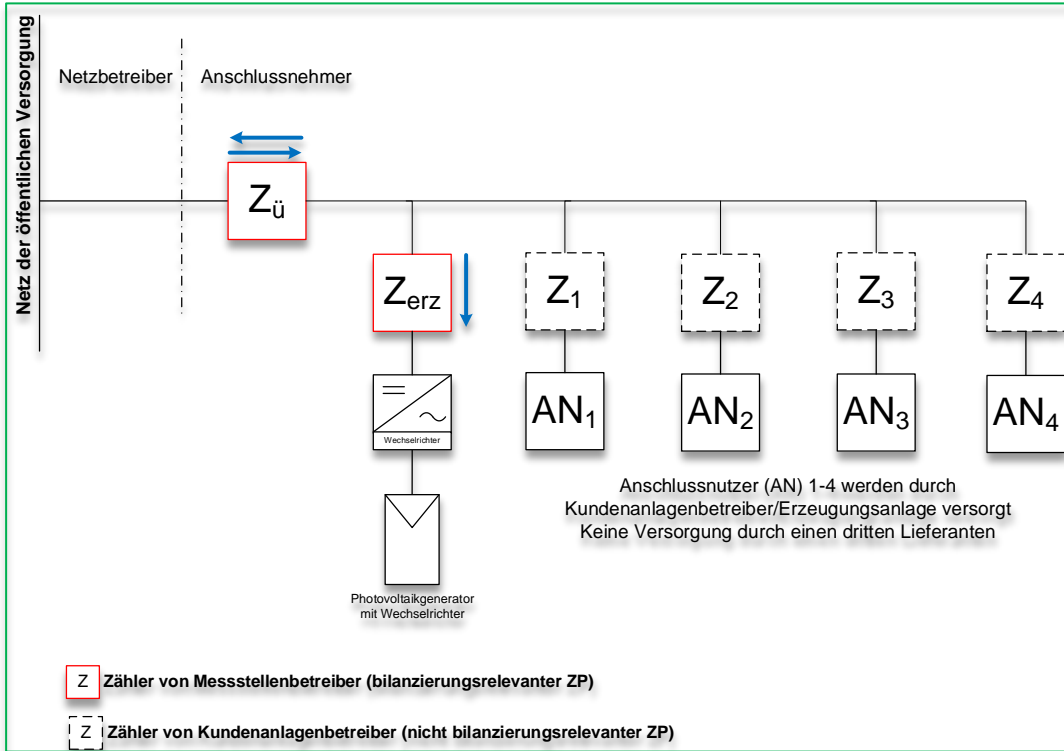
Netz der öffentlichen Versorgung

Netzbetreiber

Anschlussnehmer

$Z_{ü}$

$Z_{erz}$

$Z_1$

$Z_2$

$Z_3$

$Z_4$

Wechselrichter

$AN_1$

$AN_2$

$AN_3$

$AN_4$

Anschlussnutzer (AN) 1-4 werden durch Kundenanlagenbetreiber/Erzeugungsanlage versorgt
Keine Versorgung durch einen dritten Lieferanten

Photovoltaikgenerator mit Wechselrichter

Z Zähler von Messstellenbetreiber (bilanzierungsrelevanter ZP)

Z Zähler von Kundenanlagenbetreiber (nicht bilanzierungsrelevanter ZP)